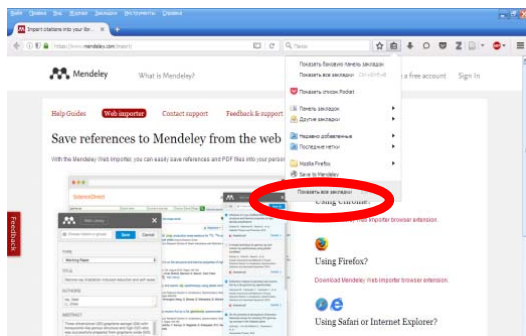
Файл Правка Вид Журнал Закладки Инструменты Справка

Import citations into your libr... ×

https://www.mendeley.com/import/

Поиск

Показать боковую панель закладок Ctrl+B

Показать все закладки Ctrl+Shift+B

Показать список Pocket

Панель закладок

Другие закладки

Недавно добавленные

Последние метки

Mozilla Firefox

Save to Mendeley

Показать все закладки

Mendeley

What is Mendeley?

a free account

Sign in

Help Guides

Web importer

Contact support

Feedback & support

Save references to Mendeley from the web

With the Mendeley Web Importer, you can easily save references and PDF files into your personal

Using Chrome?

Web Importer browser extension

Using Firefox?

Download Mendeley Web Importer browser extension.

Using Safari or Internet Explorer?

Feedback